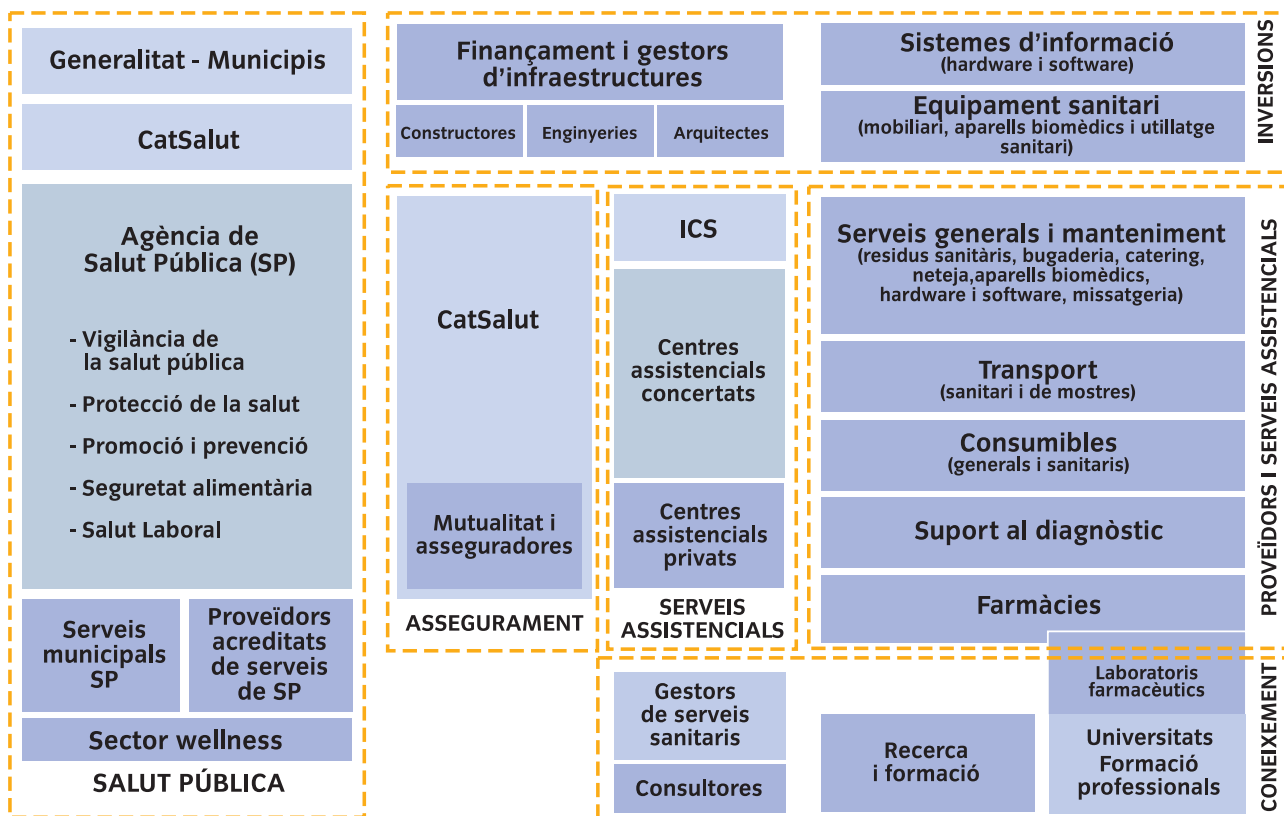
Generalitat - Municipis

CatSalut

Agència de Salut Pública (SP)

- Vigilància de la salut pública
- Protecció de la salut
- Promoció i prevenció
- Seguretat alimentària
- Salut Laboral

Serveis municipals SP

Proveïdors acreditats de serveis de SP

Sector wellness

SALUT PÚBLICA

Finançament i gestors d'infraestructures

Constructores

Enginyeries

Arquitectes

Sistemes d'informació
(hardware i software)

Equipament sanitari
(mobiliari, aparells biomèdics i utillatge sanitari)

INVERSIONS

CatSalut

Mutualitat i asseguradores

ASSEGURAMENT

ICS

Centres assistencials concertats

Centres assistencials privats

SERVEIS ASSISTENCIALS

Serveis generals i manteniment
(residus sanitàris, bugaderia, catering, neteja,aparells biomèdics, hardware i software, missatgeria)

Transport
(sanitari i de mostres)

Consumibles
(generals i sanitaris)

Suport al diagnòstic

Farmàcies

PROVEÏDORS I SERVEIS ASSISTENCIALS

Laboratoris farmacèutics

Gestors de serveis sanitaris

Consultores

Recerca i formació

Universitats
Formació professionals

CONEIXEMENT